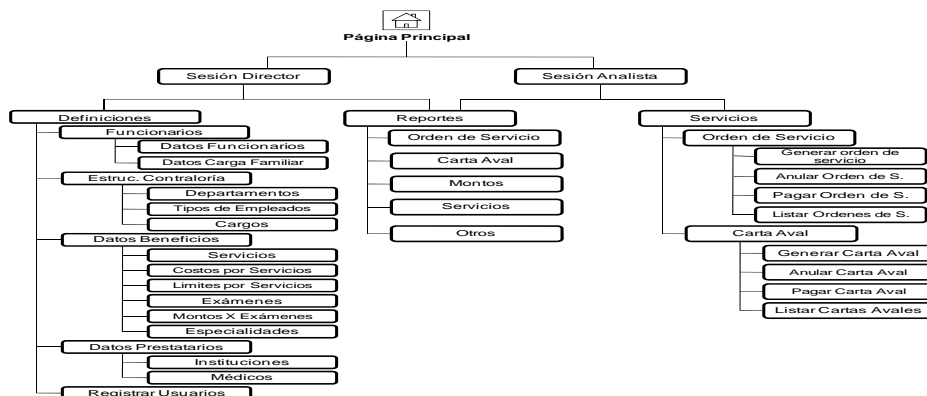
Página Principal

Sesión Director

Sesión Analista

Definiciones

Funcionarios

Datos Funcionarios

Datos Carga Familiar

Estruc. Contraloría

Departamentos

Tipos de Empleados

Cargos

Datos Beneficios

Servicios

Costos por Servicios

Limites por Servicios

Exámenes

Montos X Exámenes

Especialidades

Datos Prestatarios

Instituciones

Médicos

Registrar Usuarios

Reportes

Orden de Servicio

Carta Aval

Montos

Servicios

Otros

Servicios

Orden de Servicio

Generar orden de servicio

Anular Orden de S.

Pagar Orden de S.

Listar Ordenes de S.

Carta Aval

Generar Carta Aval

Anular Carta Aval

Pagar Carta Aval

Listar Cartas Avales